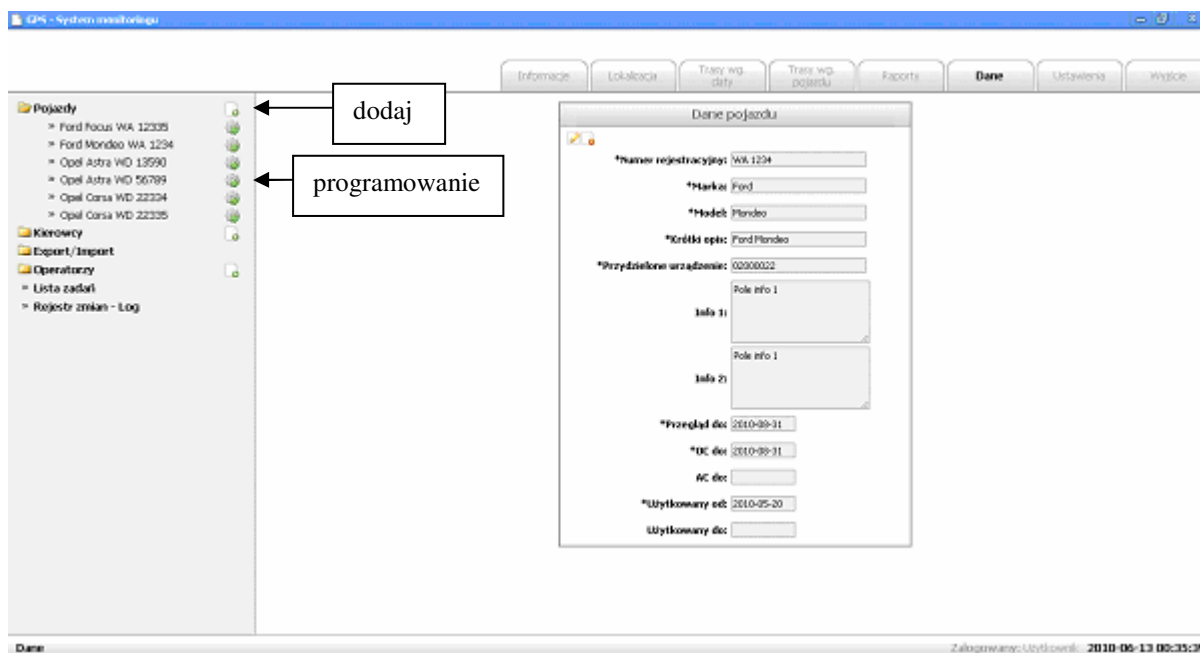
GPS - System monitoringu

Informacje | Lokalizacja | Trasy wg. daty | Trasy wg. pojazdu | Raporty | Dane | Ustawienia | Wyjście

Pojazdy
» Ford Focus WA 12335
» Ford Mondeo WA 1234
» Opel Astra WD 13590
» Opel Astra WD 56789
» Opel Corsa WD 22334
» Opel Corsa WD 22335
Kierowcy
Export/Import
Operatorzy
» Lista zadań
» Rejestr zmian - Log

dodaj

programowanie

Dane pojazdu

*Numer rejestracyjny: WA 1234
*Marka: Ford
*Model: Mondeo
*Krótki opis: Ford Mondeo
*Przydzielone urządzenie: 02000022
Info 1: Pole info 1
Info 2: Pole info 1
*Przegląd do: 2010-08-31
*OC do: 2010-08-31
AC do:
*Użytkowany od: 2010-05-20
Użytkowany do:

Dane

Zalogowany: Użytkownik 2010-06-13 00:35:3